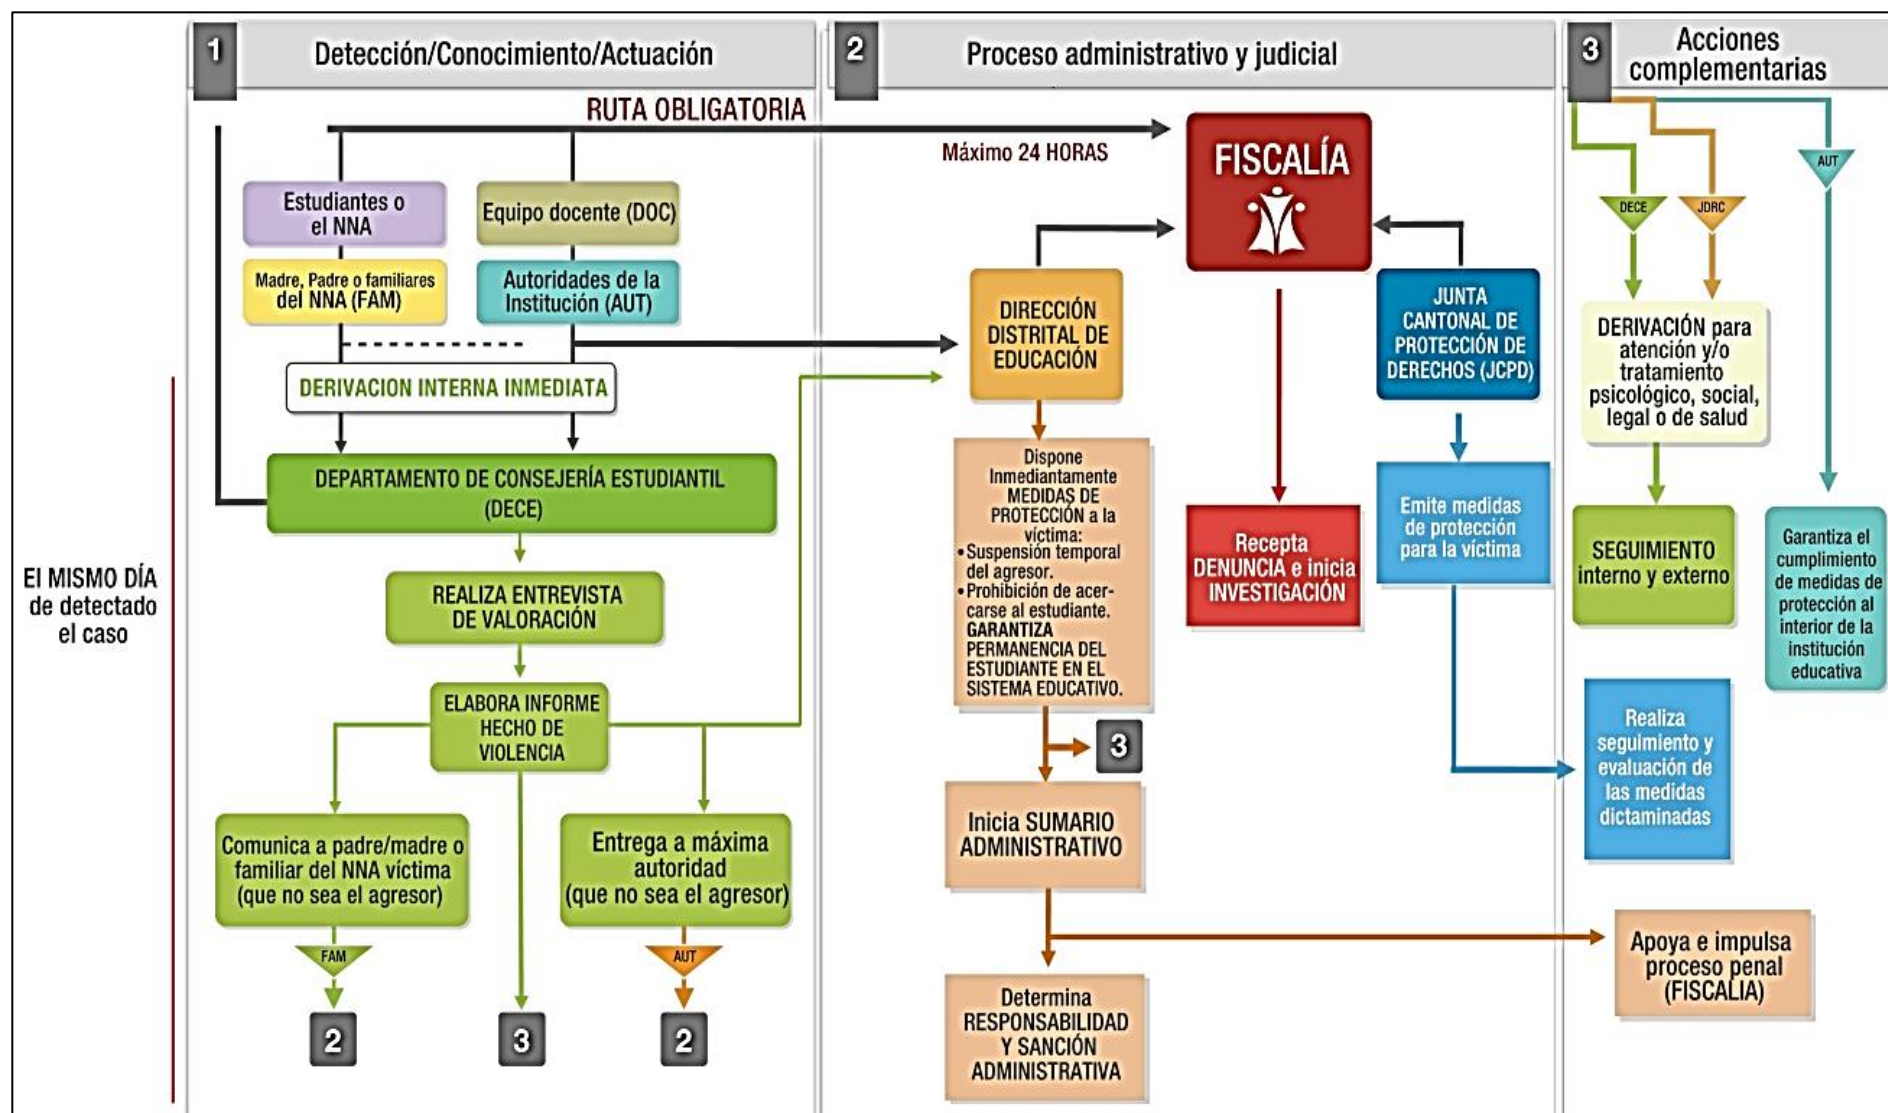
1 Detección/Conocimiento/Actuación

2 Proceso administrativo y judicial

3 Acciones complementarias

RUTA OBLIGATORIA

Máximo 24 HORAS

FISCALÍA

Estudiantes o el NNA

Equipo docente (DOC)

Madre, Padre o familiares del NNA (FAM)

Autoridades de la Institución (AUT)

DERIVACION INTERNA INMEDIATA

DEPARTAMENTO DE CONSEJERÍA ESTUDIANTIL (DECE)

REALIZA ENTREVISTA DE VALORACIÓN

ELABORA INFORME HECHO DE VIOLENCIA

Comunica a padre/madre o familiar del NNA víctima (que no sea el agresor)

Entrega a máxima autoridad (que no sea el agresor)

FAM

AUT

2

3

2

El MISMO DÍA de detectado el caso

DIRECCIÓN DISTRITAL DE EDUCACIÓN

Dispone Inmediantamente MEDIDAS DE PROTECCIÓN a la víctima:
•Suspensión temporal del agresor.
•Prohibición de acercarse al estudiante.
GARANTIZA PERMANENCIA DEL ESTUDIANTE EN EL SISTEMA EDUCATIVO.

3

Inicia SUMARIO ADMINISTRATIVO

Determina RESPONSABILIDAD Y SANCIÓN ADMINISTRATIVA

Recepta DENUNCIA e inicia INVESTIGACIÓN

JUNTA CANTONAL DE PROTECCIÓN DE DERECHOS (JCPD)

Emite medidas de protección para la víctima

AUT

DECE

JDRC

DERIVACIÓN para atención y/o tratamiento psicológico, social, legal o de salud

SEGUIMIENTO interno y externo

Garantiza el cumplimiento de medidas de protección al interior de la institución educativa

Realiza seguimiento y evaluación de las medidas dictaminadas

Apoya e impulsa proceso penal (FISCALÍA)